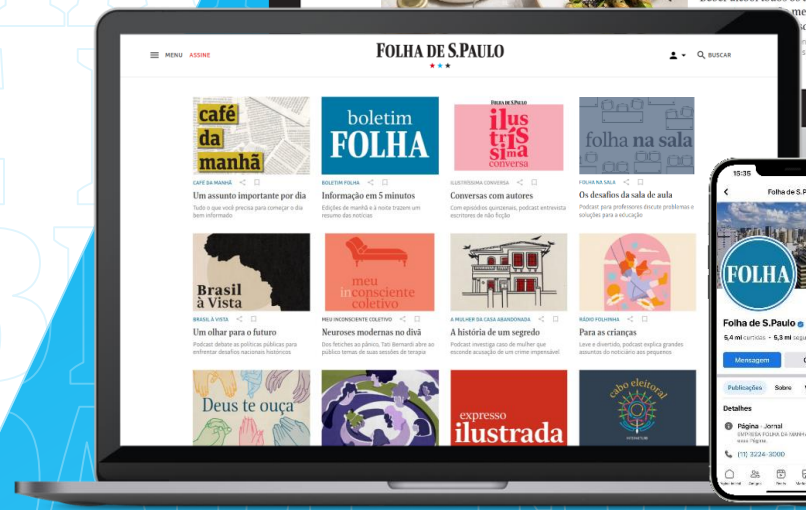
MENU ASSINE

FOLHA DE S.PAULO

BUSCAR

café da manhã

CAFÉ DA MANHÃ

Um assunto importante por dia

Tudo o que você precisa para começar o dia bem informado

boletim FOLHA

BOLETIM FOLHA

Informação em 5 minutos

Edições de manhã e à noite trazem um resumo das notícias

FOLHA DE S.PAULO

ilustríssima conversa

ILUSTRÍSSIMA CONVERSA

Conversas com autores

Com episódios quinzenais, podcast entrevista escritores de não ficção

folha na sala

FOLHA NA SALA

Os desafios da sala de aula

Podcast para professores discute problemas e soluções para a educação

Brasil à Vista

BRASIL À VISTA

Um olhar para o futuro

Podcast debate as políticas públicas para enfrentar desafios nacionais históricos

meu inconsciente coletivo

MEU INCONSCIENTE COLETIVO

Neuroses modernas no divã

Dos fetiches ao pânico, Tati Bernardi abre ao público temas de suas sessões de terapia

A MULHER DA CASA ABANDONADA

A história de um segredo

Podcast investiga caso de mulher que esconde acusação de um crime impensável

RÁDIO FOLHINHA

Para as crianças

Leve e divertido, podcast explica grandes assuntos do noticiário aos pequenos

Deus te ouça

expresso ilustrada

cabo eleitoral

15:35

Folha de S.Pa

FOLHA

Folha de S.Paulo

5,4 mi curtidas • 5,3 mi segu

Mensagem

Publicações Sobre

Detalhes

Página · Jornal

EMPRESA FOLHA DA MANHÃ

(11) 3224-3000